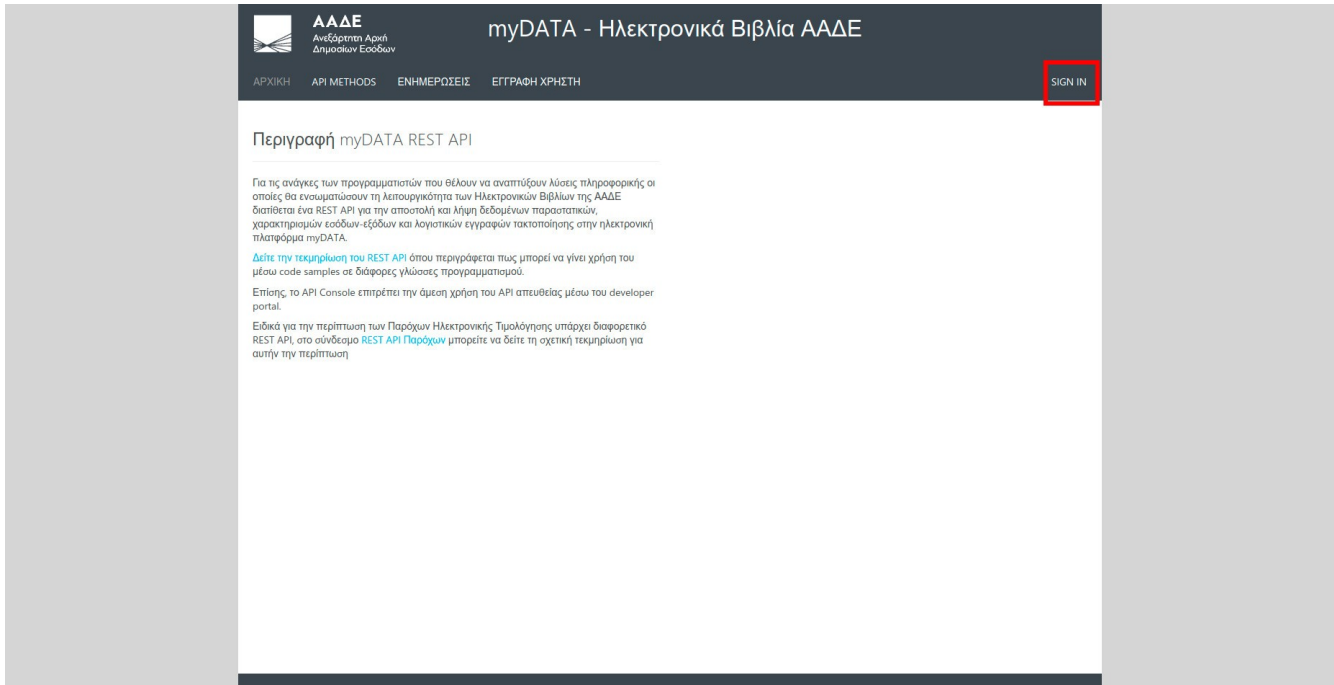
ΑΑΔΕ
Ανεξάρτητη Αρχή
Δημοσίων Εσόδων

myDATA - Ηλεκτρονικά Βιβλία ΑΑΔΕ

ΑΡΧΙΚΗ API METHODS ΕΝΗΜΕΡΩΣΕΙΣ ΕΓΓΡΑΦΗ ΧΡΗΣΤΗ SIGN IN

Περιγραφή myDATA REST API

Για τις ανάγκες των προγραμματιστών που θέλουν να αναπτύξουν λύσεις πληροφορικής οι οποίες θα ενσωματώσουν τη λειτουργικότητα των Ηλεκτρονικών Βιβλίων της ΑΑΔΕ διατίθεται ένα REST API για την αποστολή και λήψη δεδομένων παραστατικών, χαρακτηρισμών εσόδων-εξόδων και λογιστικών εγγραφών τακτοποίησης στην ηλεκτρονική πλατφόρμα myDATA.

Δείτε την τεκμηρίωση του REST API όπου περιγράφεται πως μπορεί να γίνει χρήση του μέσω code samples σε διάφορες γλώσσες προγραμματισμού.

Επίσης, το API Console επιτρέπει την άμεση χρήση του API απευθείας μέσω του developer portal.

Ειδικά για την περίπτωση των Παρόχων Ηλεκτρονικής Τιμολόγησης υπάρχει διαφορετικό REST API, στο σύνδεσμο REST API Παρόχων μπορείτε να δείτε τη σχετική τεκμηρίωση για αυτήν την περίπτωση